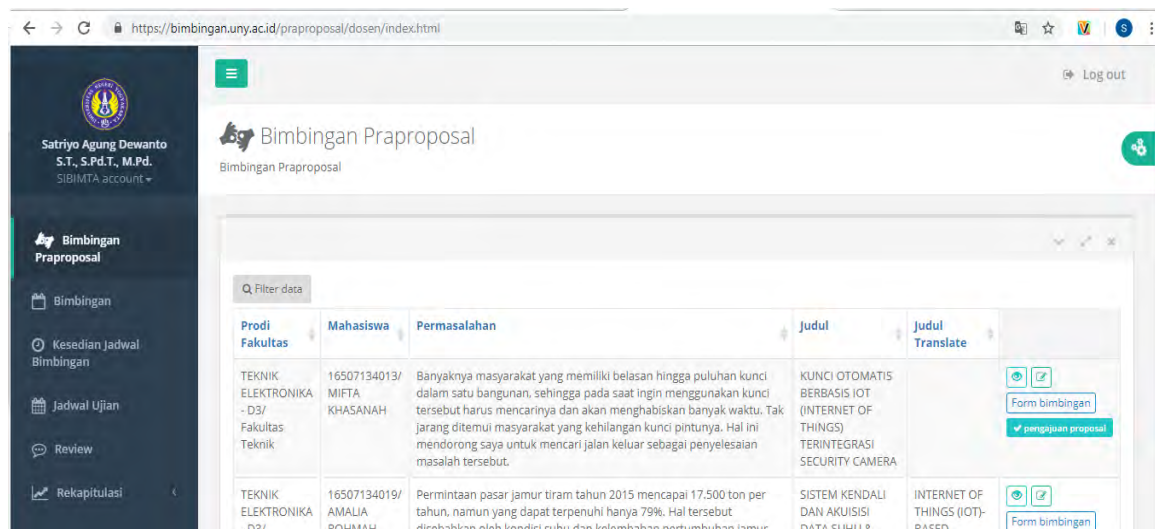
https://bimbingan.uny.ac.id/praproposal/dosen/index.html

Log out

Satriyo Agung Dewanto S.T., S.Pd.T., M.Pd.
SIBIMTA account

Bimbingan Praproposal
Bimbingan
Kesedian Jadwal Bimbingan
Jadwal Ujian
Review
Rekapitulasi

Bimbingan Praproposal
Bimbingan Praproposal

Filter data

| Prodi Fakultas | Mahasiswa | Permasalahan | Judul | Judul Translate | |
|---|---|---|---|---|---|
| TEKNIK ELEKTRONIKA - D3/ Fakultas Teknik | 16507134013/ MIFTA KHASANAH | Banyaknya masyarakat yang memiliki belasan hingga puluhan kunci dalam satu bangunan, sehingga pada saat ingin menggunakan kunci tersebut harus mencarinya dan akan menghabiskan banyak waktu. Tak jarang ditemui masyarakat yang kehilangan kunci pintunya. Hal ini mendorong saya untuk mencari jalan keluar sebagai penyelesaian masalah tersebut. | KUNCI OTOMATIS BERBASIS IOT (INTERNET OF THINGS) TERINTEGRASI SECURITY CAMERA | | Form bimbingan pengajuan proposal |
| TEKNIK ELEKTRONIKA - D3/ | 16507134019/ AMALIA ROHMAH | Permintaan pasar jamur tiram tahun 2015 mencapai 17.500 ton per tahun, namun yang dapat terpenuhi hanya 79%. Hal tersebut disebabkan oleh kondisi suhu dan kelembaban pertumbuhan jamur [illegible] | SISTEM KENDALI DAN AKUISISI DATA SUHU & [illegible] | INTERNET OF THINGS (IOT)-BASED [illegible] | Form bimbingan |